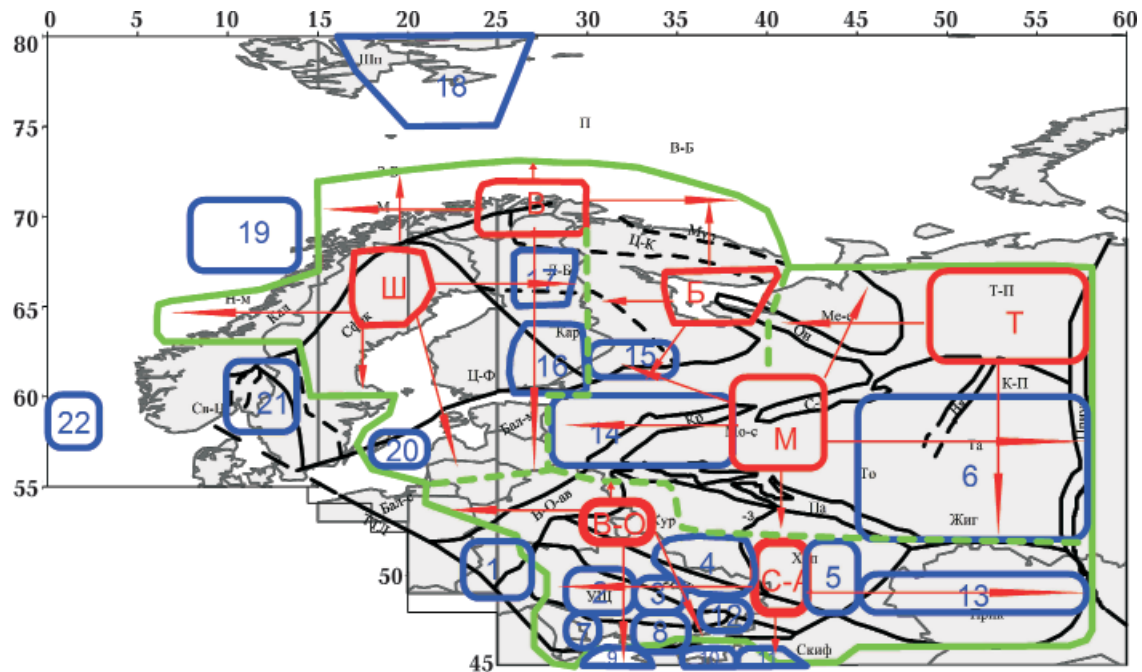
0 5 10 15 20 25 30 35 40 45 50 55 60

80
75
70
65
60
55
50
45

Шп
18
П
В-Б
З-Б
М
В
19
Ц-К
Му
Д-Б
17
Ш
Б
Н-м
Кал
Св-к
Т-П
Т
Кар
Ов
Ме-с
16
15
Ц-Ф
К-П
Св-Ц
21
22
Бал-м
Ко
С-
М
Мо-с
14
20
Та
То
6
Бал-С
В-О-ав
В-О
Кур
-З
Па
Жиг
1
4
Хоп
С-А
5
13
УЩ
2
3
12
7
8
Прик
Скиф
9
10
11